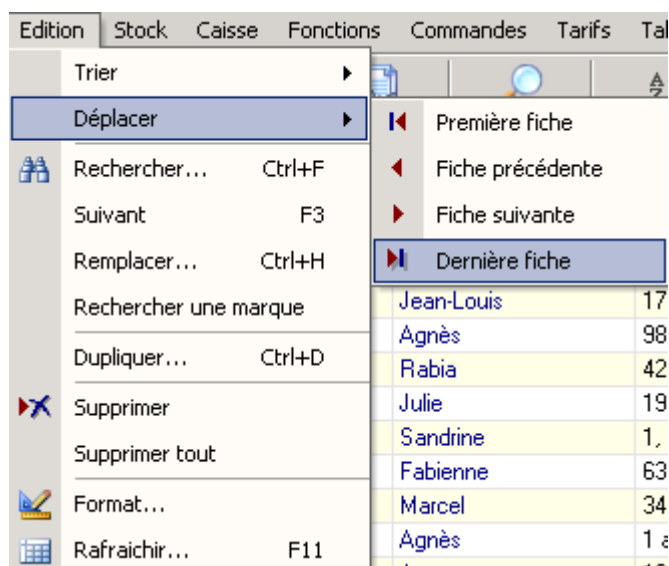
Edition Stock Caisse Fonctions Commandes Tarifs Tal

Trier
Déplacer
Rechercher... Ctrl+F
Suivant F3
Remplacer... Ctrl+H
Rechercher une marque
Dupliquer... Ctrl+D
Supprimer
Supprimer tout
Format...
Rafraichir... F11

Première fiche
Fiche précédente
Fiche suivante
Dernière fiche

| | |
|---|---|
| Jean-Louis | 17 |
| Agnès | 98 |
| Rabia | 42 |
| Julie | 19 |
| Sandrine | 1, |
| Fabienne | 63 |
| Marcel | 34 |
| Agnès | 1 a |